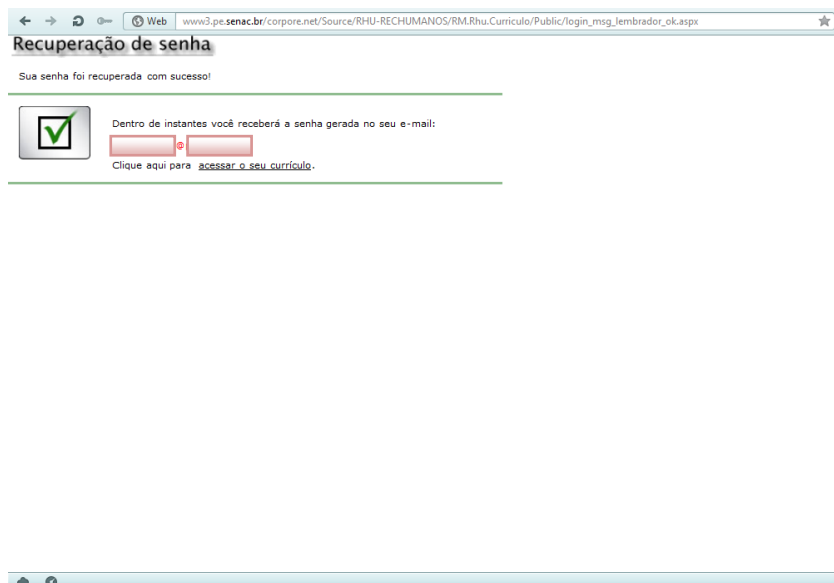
Web www3.pe.senac.br/corpore.net/Source/RHU-RECHUMANOS/RM.Rhu.Curriculo/Public/login_msg_lembrador_ok.aspx

Recuperação de senha

Sua senha foi recuperada com sucesso!

Dentro de instantes você receberá a senha gerada no seu e-mail:

@

Clique aqui para acessar o seu currículo.